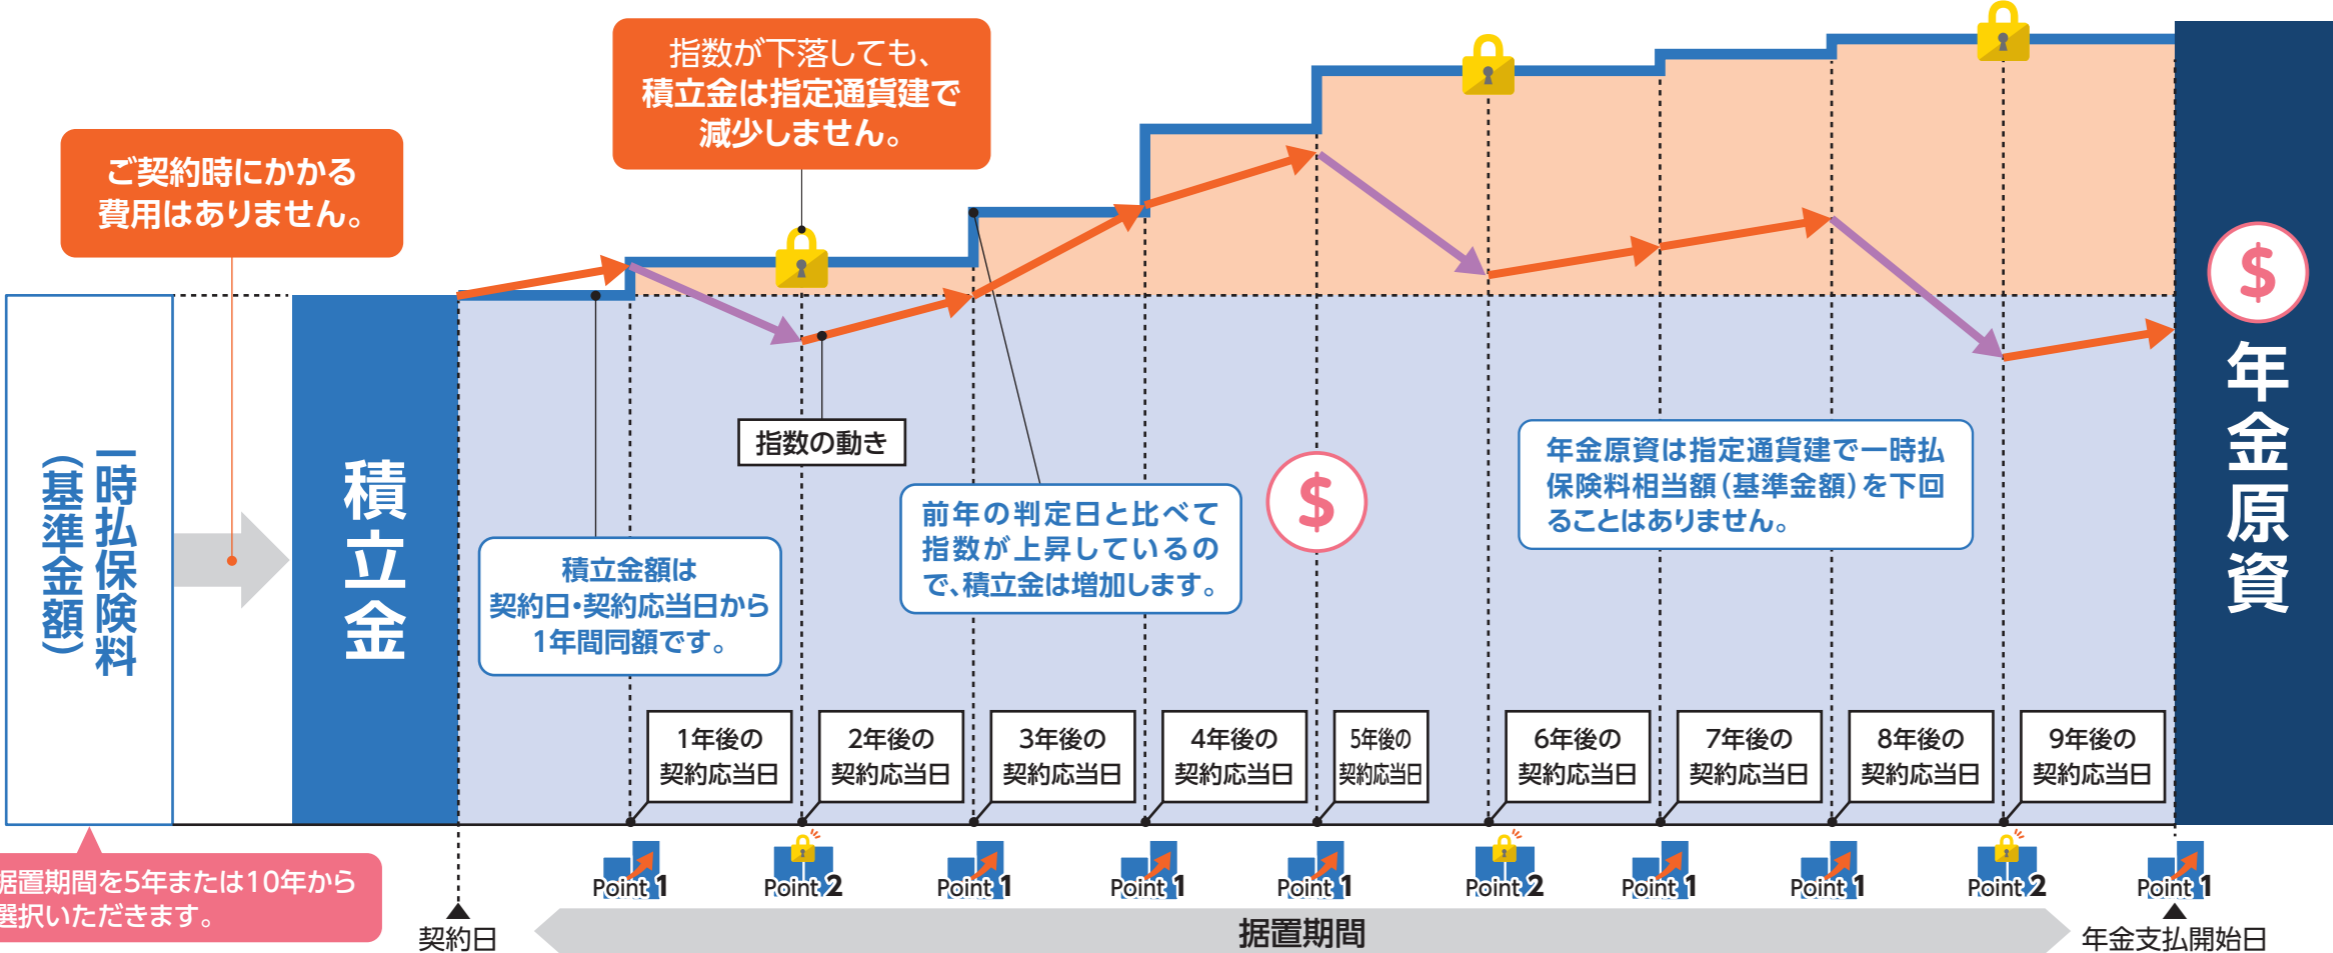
指数が下落しても、積立金は指定通貨建で減少しません。

ご契約時にかかる費用はありません。

一時払保険料（基準金額）

積立金

指数の動き

積立金額は契約日・契約応当日から1年間同額です。

前年の判定日と比べて指数が上昇しているので、積立金は増加します。

$

年金原資は指定通貨建で一時払保険料相当額（基準金額）を下回ることはありません。

$

年金原資

| 1年後の契約応当日 | 2年後の契約応当日 | 3年後の契約応当日 | 4年後の契約応当日 | 5年後の契約応当日 | 6年後の契約応当日 | 7年後の契約応当日 | 8年後の契約応当日 | 9年後の契約応当日 |
|---|---|---|---|---|---|---|---|---|

Point 1 Point 2 Point 1 Point 1 Point 1 Point 2 Point 1 Point 1 Point 2 Point 1

据置期間を5年または10年から選択いただきます。

契約日

据置期間

年金支払開始日